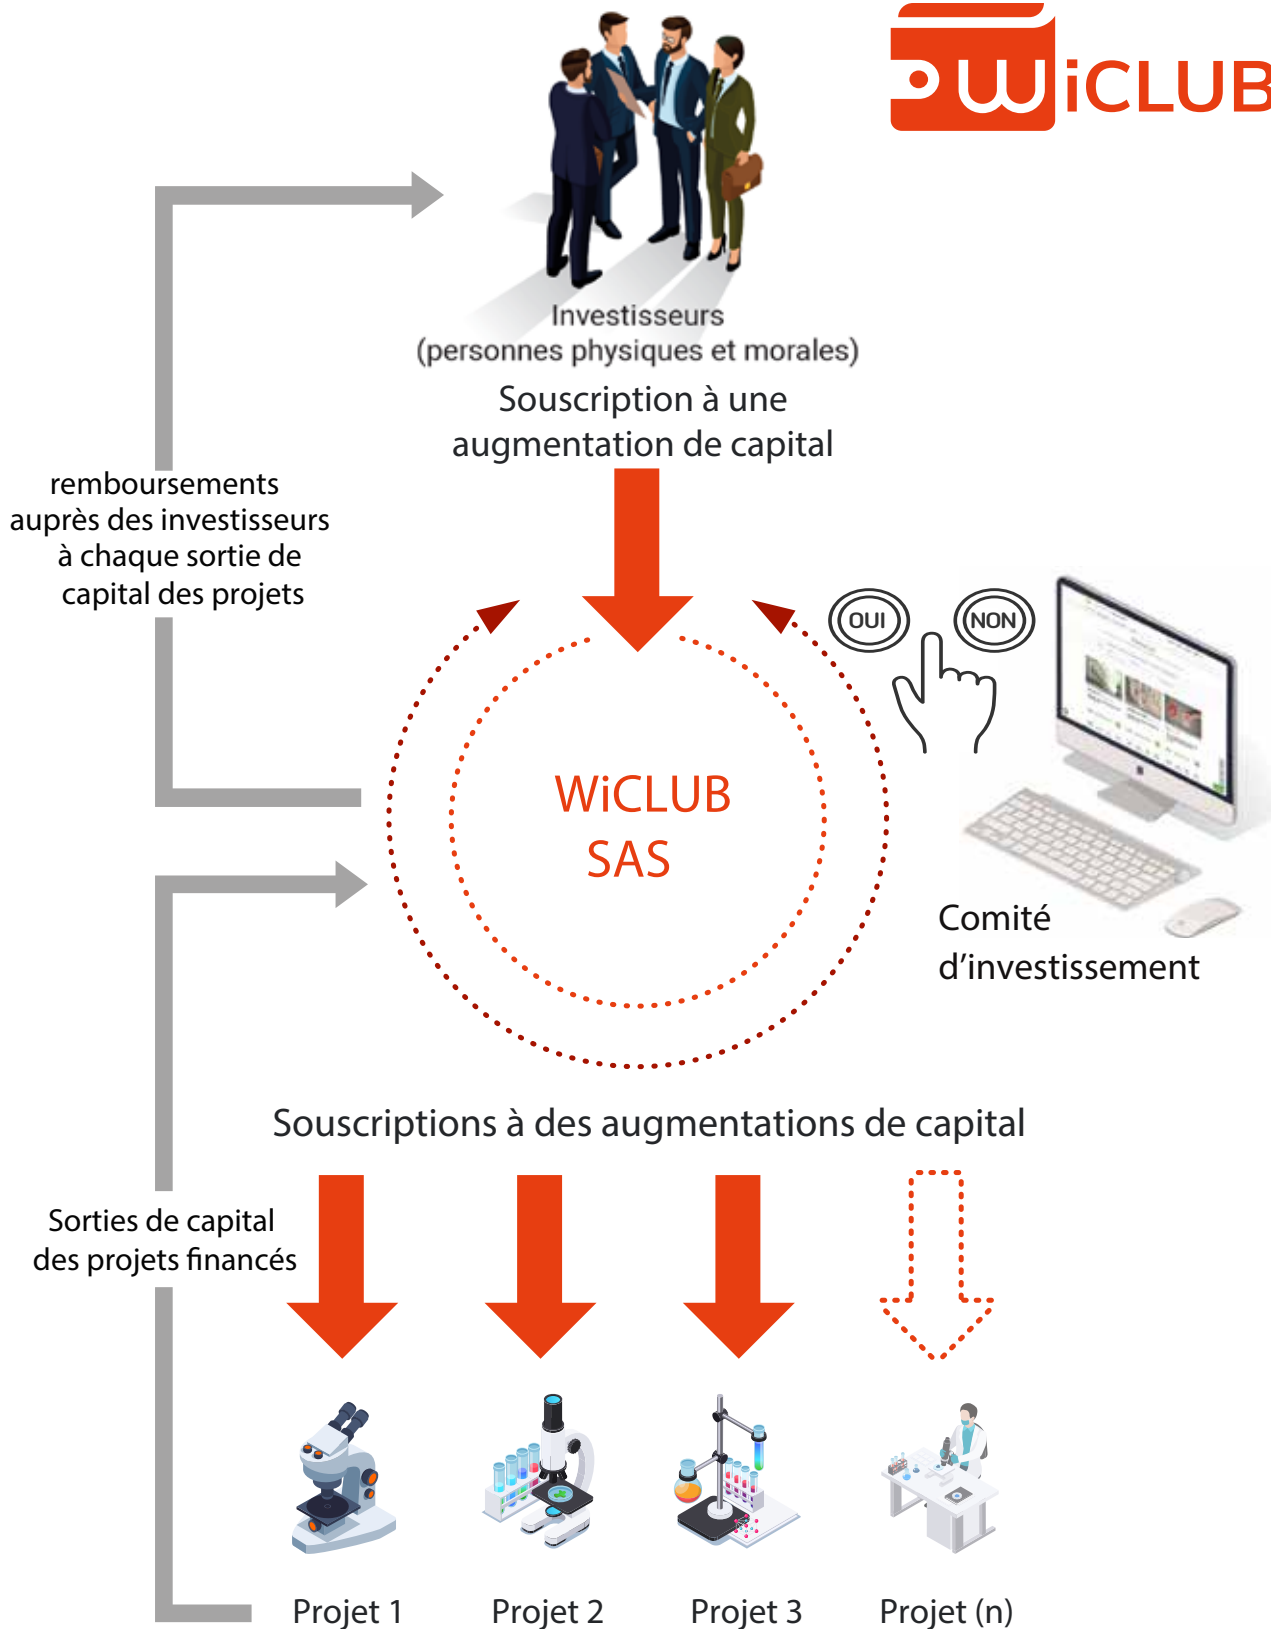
WiCLUB

Investisseurs
(personnes physiques et morales)

Souscription à une augmentation de capital

remboursements auprès des investisseurs à chaque sortie de capital des projets

OUI NON

WiCLUB SAS

Comité d'investissement

Souscriptions à des augmentations de capital

Sorties de capital des projets financés

Projet 1 Projet 2 Projet 3 Projet (n)